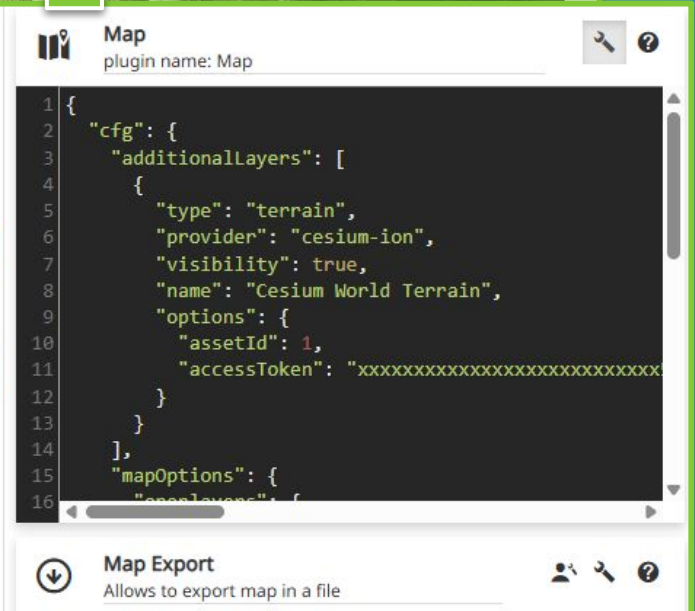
Map
plugin name: Map

1 {
2 "cfg": {
3 "additionalLayers": [
4 {
5 "type": "terrain",
6 "provider": "cesium-ion",
7 "visibility": true,
8 "name": "Cesium World Terrain",
9 "options": {
10 "assetId": 1,
11 "accessToken": "xxxxxxxxxxxxxxxxxxxxxxxxxx
12 }
13 }
14 ],
15 "mapOptions": {
16 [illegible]

Map Export
Allows to export map in a file